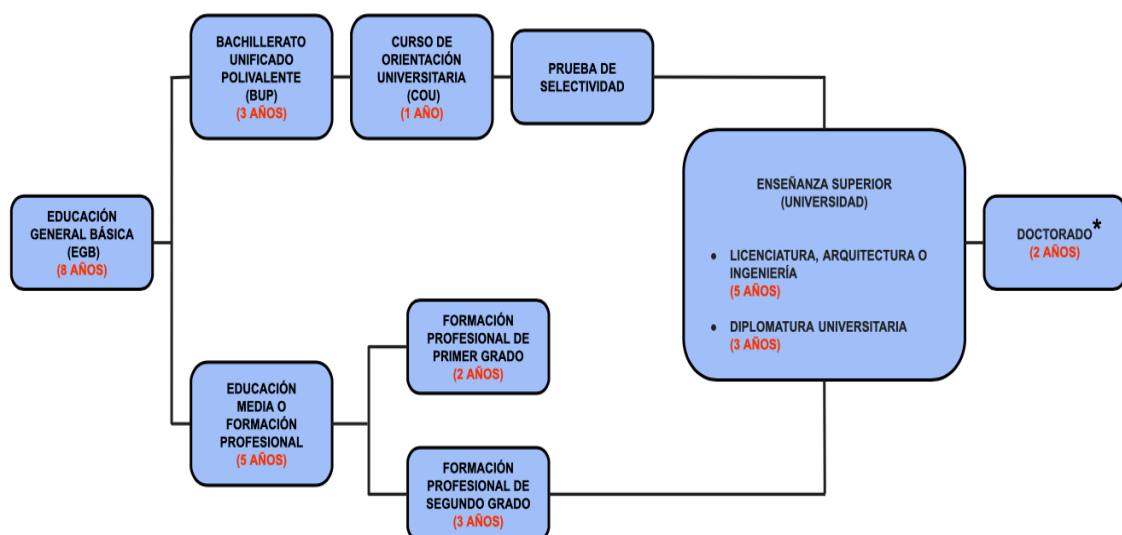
EDUCACIÓN GENERAL BÁSICA (EGB)
(8 AÑOS)

BACHILLERATO UNIFICADO POLIVALENTE (BUP)
(3 AÑOS)

CURSO DE ORIENTACIÓN UNIVERSITARIA (COU)
(1 AÑO)

PRUEBA DE SELECTIVIDAD

ENSEÑANZA SUPERIOR (UNIVERSIDAD)

- LICENCIATURA, ARQUITECTURA O INGENIERÍA
(5 AÑOS)
- DIPLOMATURA UNIVERSITARIA
(3 AÑOS)

DOCTORADO*
(2 AÑOS)

EDUCACIÓN MEDIA O FORMACIÓN PROFESIONAL
(5 AÑOS)

FORMACIÓN PROFESIONAL DE PRIMER GRADO
(2 AÑOS)

FORMACIÓN PROFESIONAL DE SEGUNDO GRADO
(3 AÑOS)